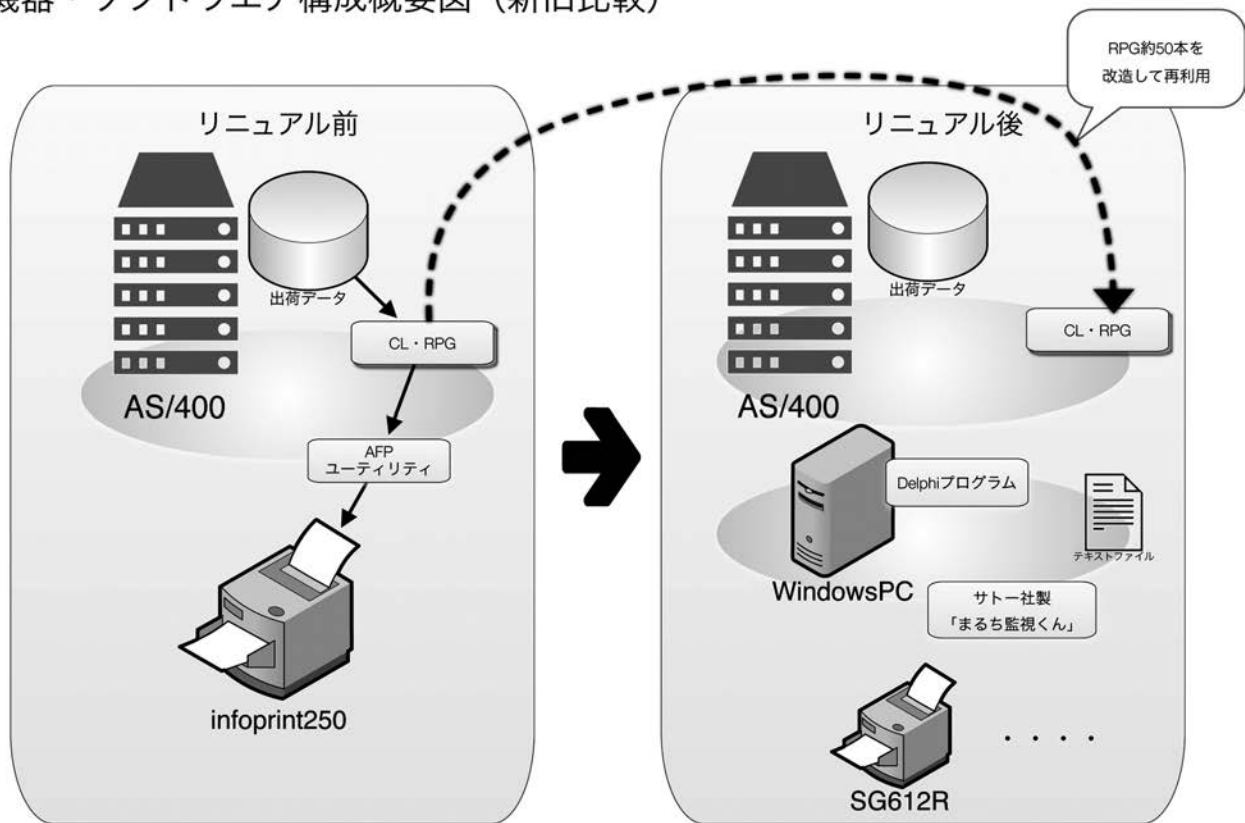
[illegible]器・ソフトウエア構成概要図（新旧比較）

RPG約50本を改造して再利用

リニュアル前

出荷データ

CL・RPG

AS/400

AFP
ユーティリティ

infoprint250

リニュアル後

出荷データ

CL・RPG

AS/400

Delphiプログラム

テキストファイル

WindowsPC

サトー社製
「まるち監視くん」

SG612R

・・・・